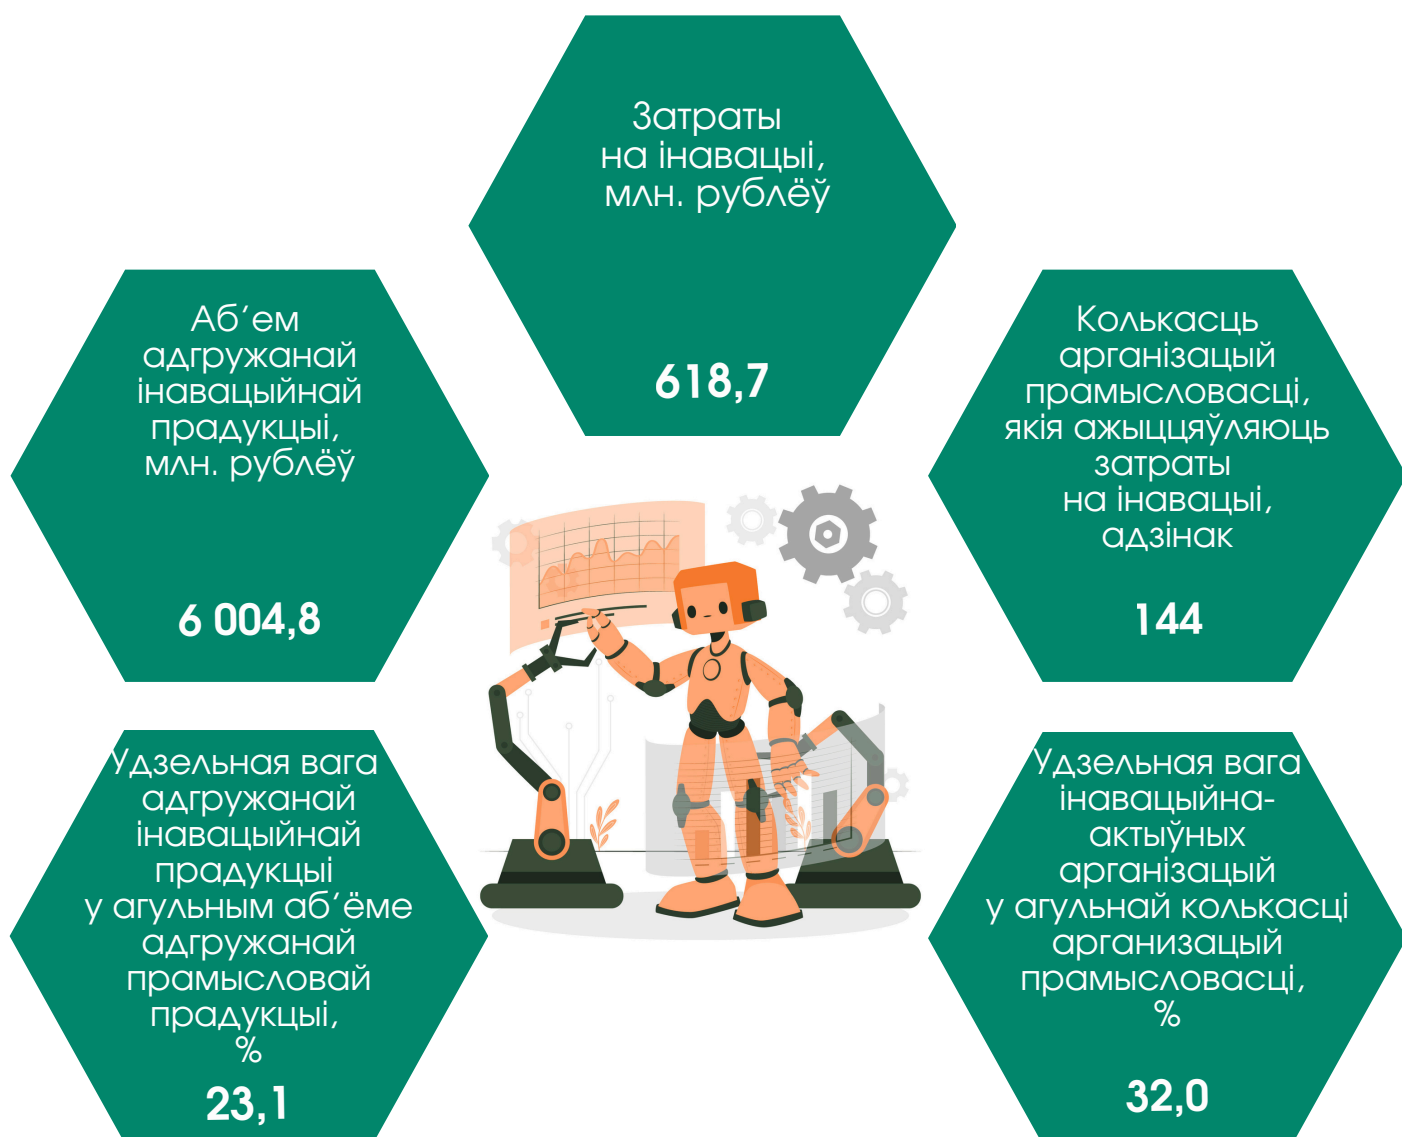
Затраты на інавацыі, млн. рублёў

618,7

Аб’ем адгружанай інавацыйнай прадукцыі, млн. рублёў

6 004,8

Колькасць арганізацый прамысловасці, якія ажыццяўляюць затраты на інавацыі, адзінак

144

Удзельная вага адгружанай інавацыйнай прадукцыі у агульным аб’ёме адгружанай прамысловай прадукцыі, %

23,1

Удзельная вага інавацыйна-актыўных арганізацый у агульнай колькасці арганизацый прамысловасці, %

32,0